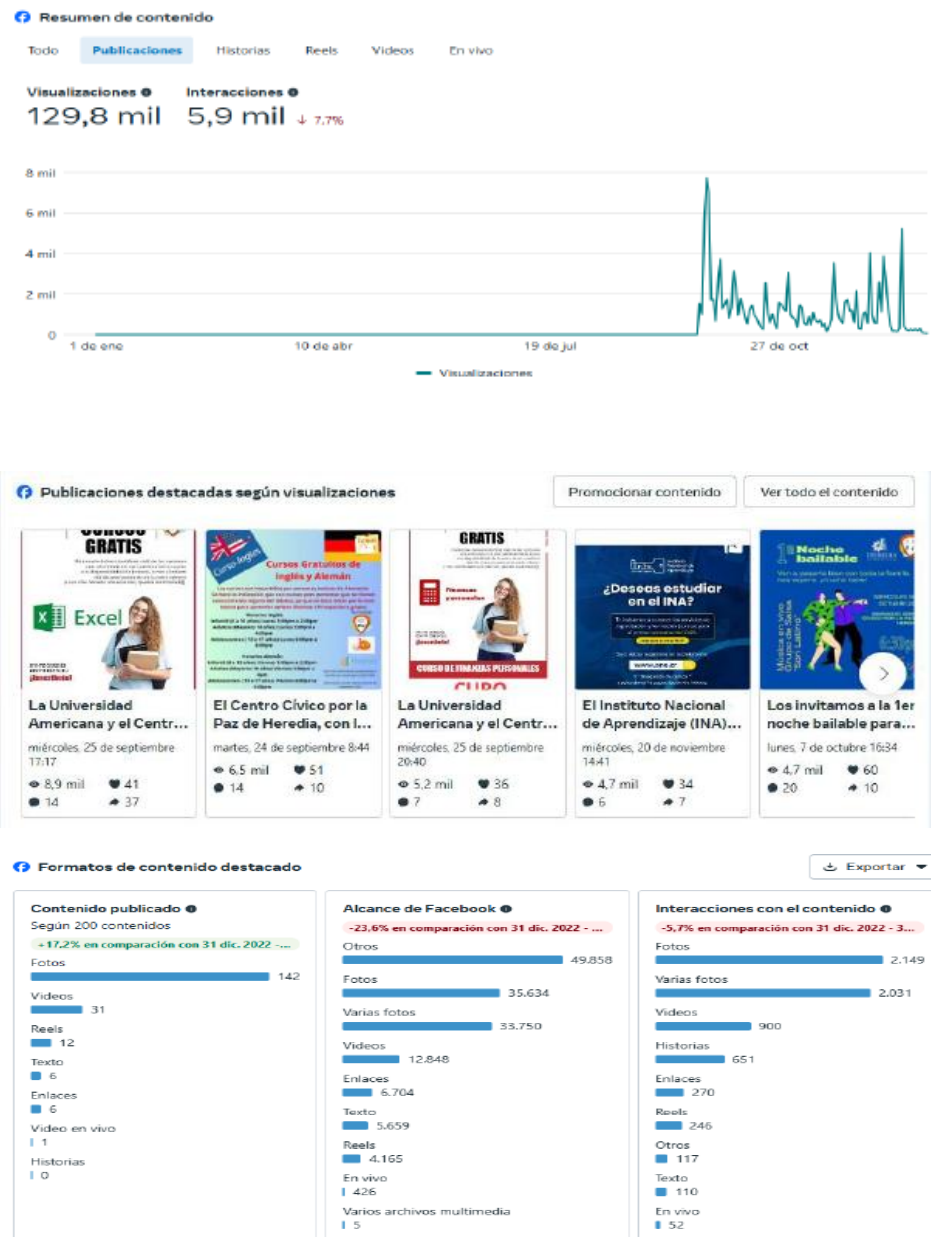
Resumen de contenido

Todo Publicaciones Historias Reels Videos En vivo

Visualizaciones
129,8 mil

Interacciones
5,9 mil ↓ 7,7%

8 mil
6 mil
4 mil
2 mil
0
1 de ene 10 de abr 19 de jul 27 de oct

Visualizaciones

Publicaciones destacadas según visualizaciones

Promocionar contenido Ver todo el contenido

CURSO GRATIS
Excel
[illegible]

La Universidad Americana y el Centr...
miércoles, 25 de septiembre 17:17
8,9 mil 41
14 37

Cursos Gratuitos de Inglés y Alemán
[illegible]

El Centro Cívico por la Paz de Heredia, con l...
martes, 24 de septiembre 8:44
6,5 mil 51
14 10

GRATIS
Finanzas personales
CURSO DE FINANZAS PERSONALES
CUPO

La Universidad Americana y el Centr...
miércoles, 25 de septiembre 20:40
5,2 mil 36
7 8

¿Deseas estudiar en el INA?
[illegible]

El Instituto Nacional de Aprendizaje (INA)...
miércoles, 20 de noviembre 14:41
4,7 mil 34
6 7

Noche bailable
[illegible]

Los invitamos a la 1er noche bailable para...
lunes, 7 de octubre 16:34
4,7 mil 60
20 10

Formatos de contenido destacado

Exportar

Contenido publicado
Según 200 contenidos
+17,2% en comparación con 31 dic. 2022 -...
Fotos 142
Videos 31
Reels 12
Texto 6
Enlaces 6
Video en vivo 1
Historias 0

Alcance de Facebook
-23,6% en comparación con 31 dic. 2022 - ...
Otros 49.858
Fotos 35.634
Varias fotos 33.750
Videos 12.848
Enlaces 6.704
Texto 5.659
Reels 4.165
En vivo 426
Varios archivos multimedia 5

Interacciones con el contenido
-5,7% en comparación con 31 dic. 2022 - 3...
Fotos 2.149
Varias fotos 2.031
Videos 900
Historias 651
Enlaces 270
Reels 246
Otros 117
Texto 110
En vivo 52